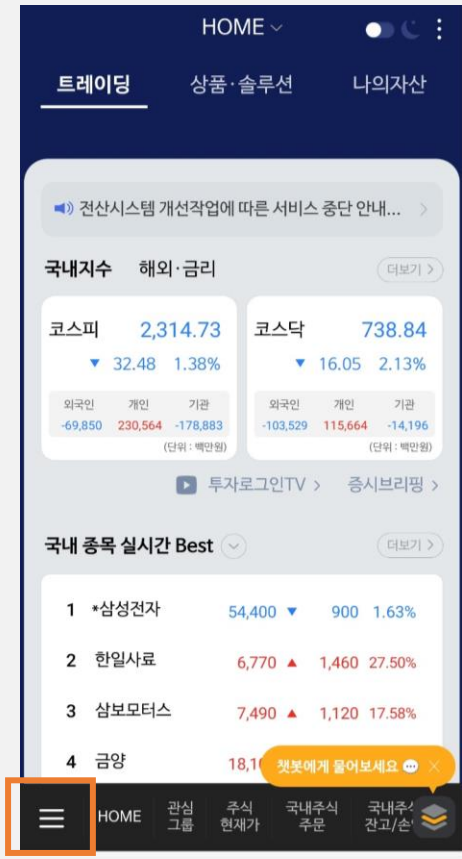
HOME

트레이딩 상품·솔루션 나의자산

전산시스템 개선작업에 따른 서비스 중단 안내...

국내지수 해외·금리 더보기 >

코스피 2,314.73
▼ 32.48 1.38%

| 외국인 | 개인 | 기관 |
|---|---|---|
| -69,850 | 230,564 | -178,883 |

(단위 : 백만원)

코스닥 738.84
▼ 16.05 2.13%

| 외국인 | 개인 | 기관 |
|---|---|---|
| -103,529 | 115,664 | -14,196 |

(단위 : 백만원)

투자로그인TV > 증시브리핑 >

국내 종목 실시간 Best 더보기 >

| 1 | *삼성전자 | 54,400 ▼ | 900 | 1.63% |
|---|---|---|---|---|
| 2 | 한일사료 | 6,770 ▲ | 1,460 | 27.50% |
| 3 | 삼보모터스 | 7,490 ▲ | 1,120 | 17.58% |
| 4 | 금양 | 18,1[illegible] | | |

챗봇에게 물어보세요

HOME 관심 그룹 주식 현재가 국내주식 주문 국내주식 잔고/손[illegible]